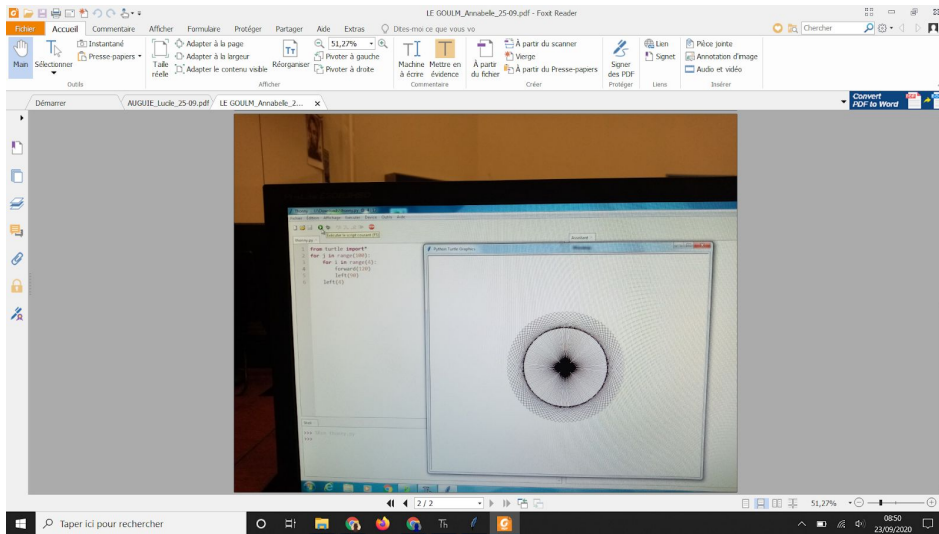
LE GOULM_Annabelle_25-09.pdf - Foxit Reader

Fichier Accueil Commentaire Afficher Formulaire Protéger Partager Aide Extras Dites-moi ce que vous vo

Chercher

Main Sélectionner Instantané Presse-papiers Taille réelle Adapter à la page Adapter à la largeur Adapter le contenu visible Réorganiser 51,27% Pivoter à gauche Pivoter à droite Machine à écrire Mettre en évidence À partir du fichier À partir du scanner Vierge À partir du Presse-papiers Signer des PDF Lien Signet Pièce jointe Annotation d'image Audio et vidéo

Outils Afficher Commentaire Créer Protéger Liens Insérer

Démarrer AUGUIE_Lucile_25-09.pdf LE GOULM_Annabelle_2...

Convert PDF to Word

from turtle import*
for j in range(100):
    for i in range(5):
        forward(150)
        left(90)
    left(5)

Python Turtle Graphics

2 / 2

51,27%

Taper ici pour rechercher

08:50
23/09/2020